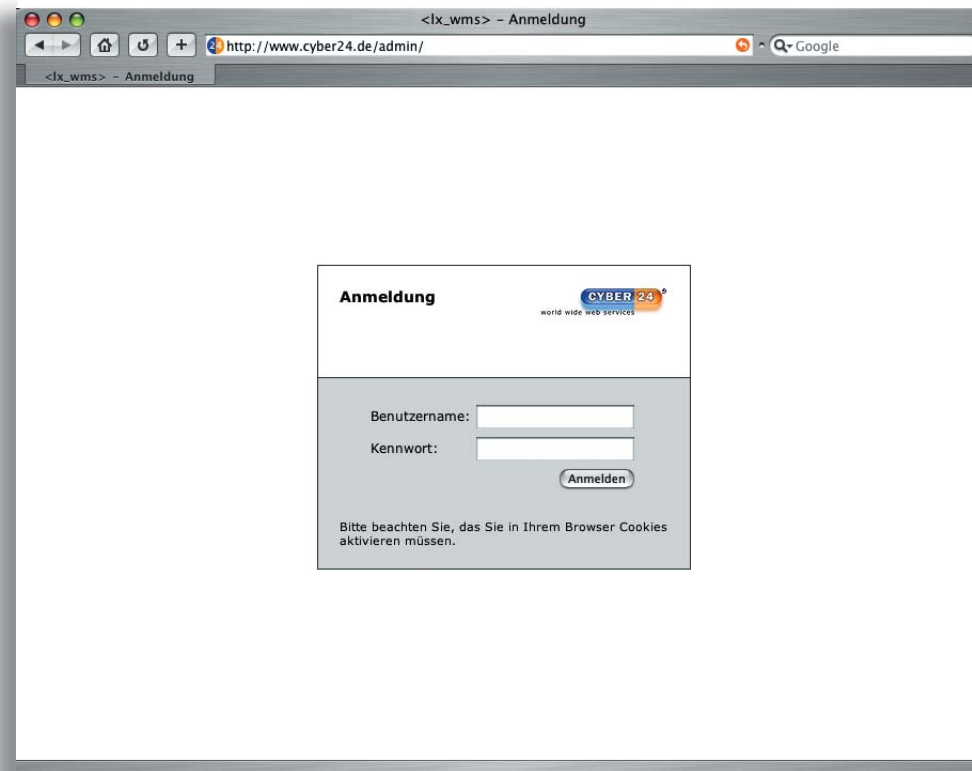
<lx_wms> – Anmeldung

http://www.cyber24.de/admin/

Google

<lx_wms> – Anmeldung

Anmeldung

CYBER 24

world wide web services

Benutzername:

Kennwort:

Anmelden

Bitte beachten Sie, das Sie in Ihrem Browser Cookies aktivieren müssen.